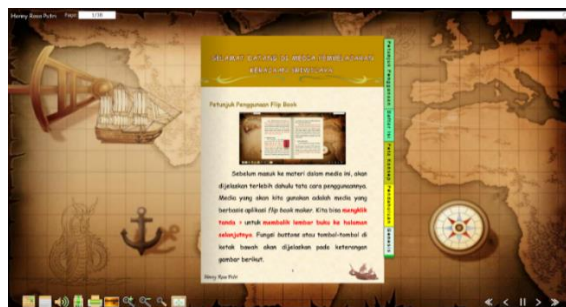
Henny Rosa Putri  Page: 1/38

SELAMAT DATANG DI MEDIA PEMBELAJARAN KERAJAAN ISLAM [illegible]

Petunjuk Penggunaan Flip Book

Sebelum masuk ke materi dalam media ini, akan dijelaskan terlebih dahulu tata cara penggunaannya. Media yang akan kita gunakan adalah media yang berbasis aplikasi flip book maker. Kita bisa mengklik tanda > untuk membalik lembar buku ke halaman selanjutnya. Fungsi buttons atau tombol-tombol di kotak bawah akan dijelaskan pada keterangan gambar berikut.

Henny Rosa Putri

Petunjuk Penggunaan
Daftar Isi
Peta Konsep
Pendahuluan
Evaluasi